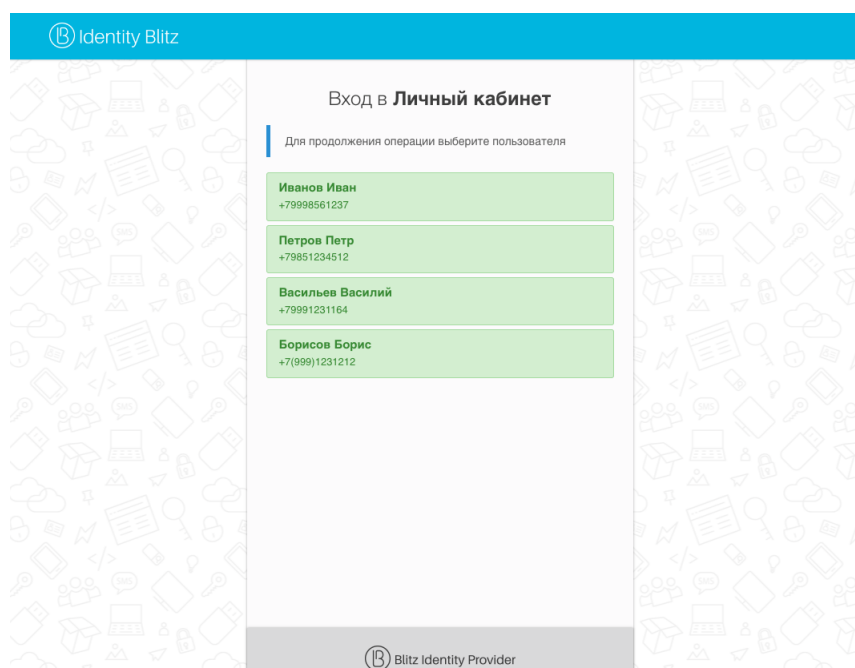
Identity Blitz

Вход в **Личный кабинет**

Для продолжения операции выберите пользователя

Иванов Иван
+79998561237

Петров Петр
+79851234512

Васильев Василий
+79991231164

Борисов Борис
+7(999)1231212

Blitz Identity Provider